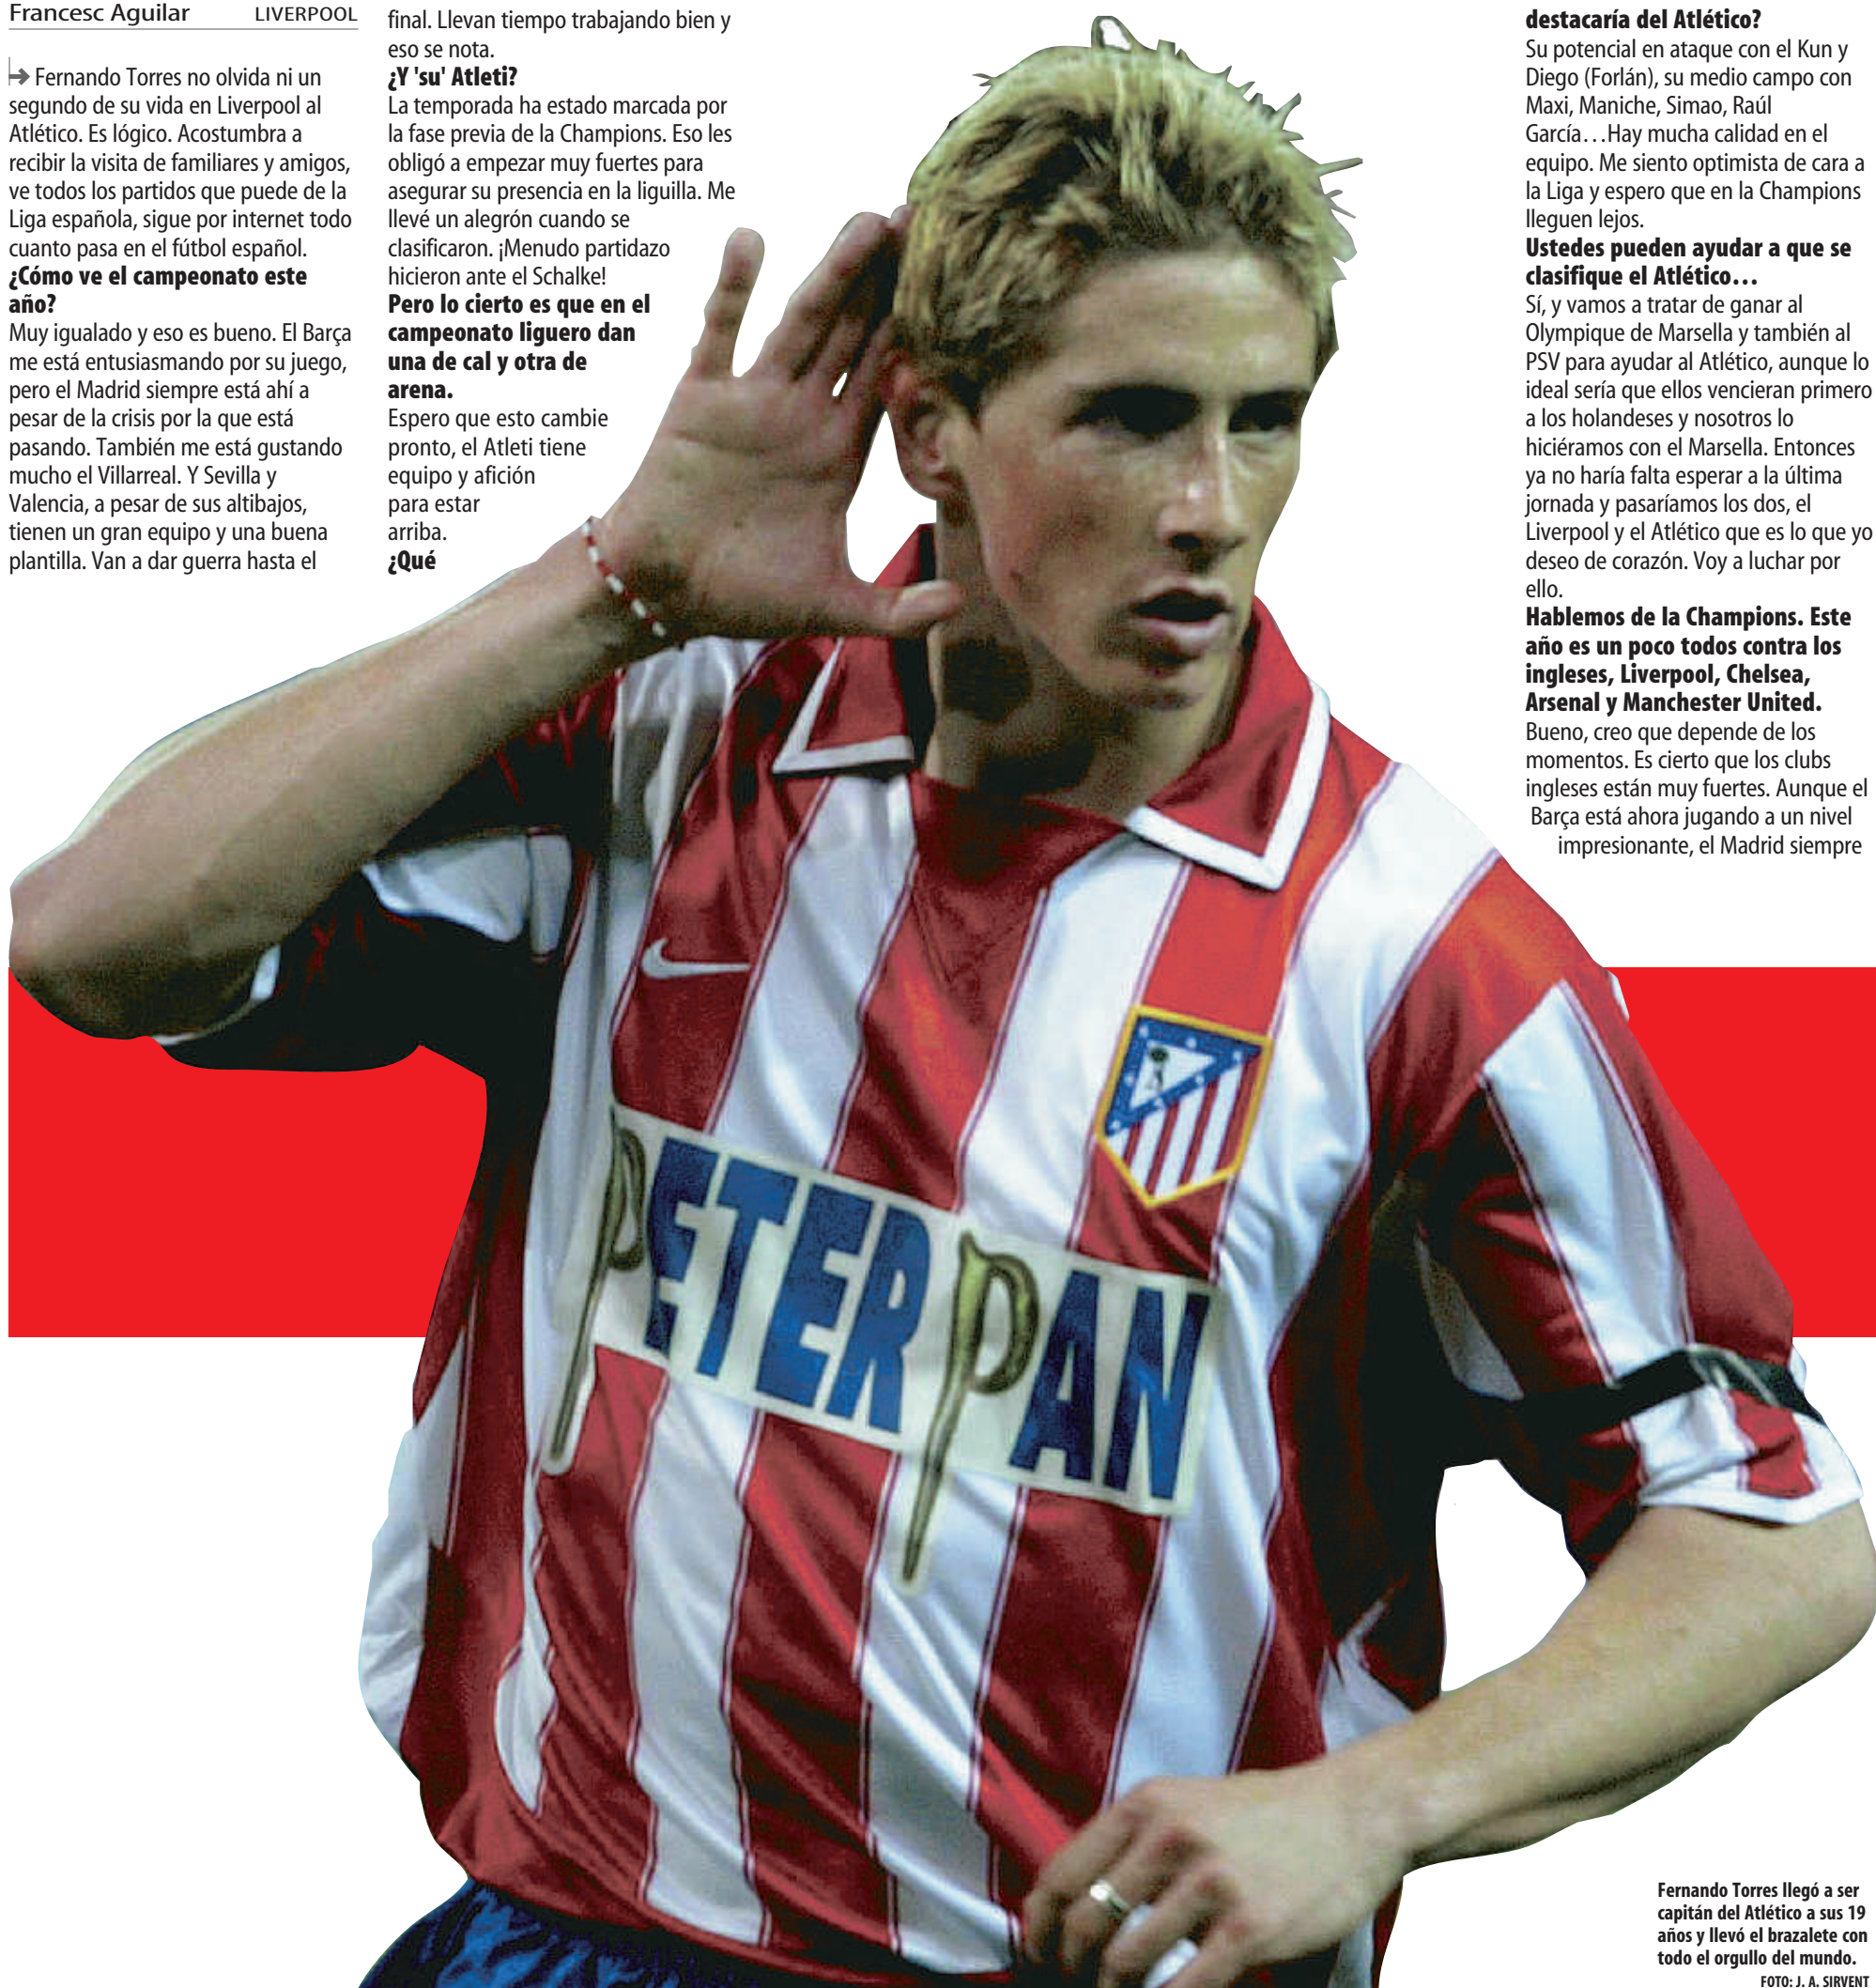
Francesc Aguilar LIVERPOOL

Fernando Torres no olvida ni un segundo de su vida en Liverpool al Atlético. Es lógico. Acostumbra a recibir la visita de familiares y amigos, ve todos los partidos que puede de la Liga española, sigue por internet todo cuanto pasa en el fútbol español.

**¿Cómo ve el campeonato este año?**

Muy igualado y eso es bueno. El Barça me está entusiasmando por su juego, pero el Madrid siempre está ahí a pesar de la crisis por la que está pasando. También me está gustando mucho el Villarreal. Y Sevilla y Valencia, a pesar de sus altibajos, tienen un gran equipo y una buena plantilla. Van a dar guerra hasta el final. Llevan tiempo trabajando bien y eso se nota.

**¿Y 'su' Atleti?**

La temporada ha estado marcada por la fase previa de la Champions. Eso les obligó a empezar muy fuertes para asegurar su presencia en la liguilla. Me llevé un alegrón cuando se clasificaron. ¡Menudo partidazo hicieron ante el Schalke!

**Pero lo cierto es que en el campeonato liguero dan una de cal y otra de arena.**

Espero que esto cambie pronto, el Atleti tiene equipo y afición para estar arriba.

**¿Qué destacaría del Atlético?**

Su potencial en ataque con el Kun y Diego (Forlán), su medio campo con Maxi, Maniche, Simao, Raúl García…Hay mucha calidad en el equipo. Me siento optimista de cara a la Liga y espero que en la Champions lleguen lejos.

**Ustedes pueden ayudar a que se clasifique el Atlético…**

Sí, y vamos a tratar de ganar al Olympique de Marsella y también al PSV para ayudar al Atlético, aunque lo ideal sería que ellos vencieran primero a los holandeses y nosotros lo hiciéramos con el Marsella. Entonces ya no haría falta esperar a la última jornada y pasaríamos los dos, el Liverpool y el Atlético que es lo que yo deseo de corazón. Voy a luchar por ello.

**Hablemos de la Champions. Este año es un poco todos contra los ingleses, Liverpool, Chelsea, Arsenal y Manchester United.**

Bueno, creo que depende de los momentos. Es cierto que los clubs ingleses están muy fuertes. Aunque el Barça está ahora jugando a un nivel impresionante, el Madrid siempre

PETER PAN

Fernando Torres llegó a ser capitán del Atlético a sus 19 años y llevó el brazalete con todo el orgullo del mundo.
FOTO: J. A. SIRVENT